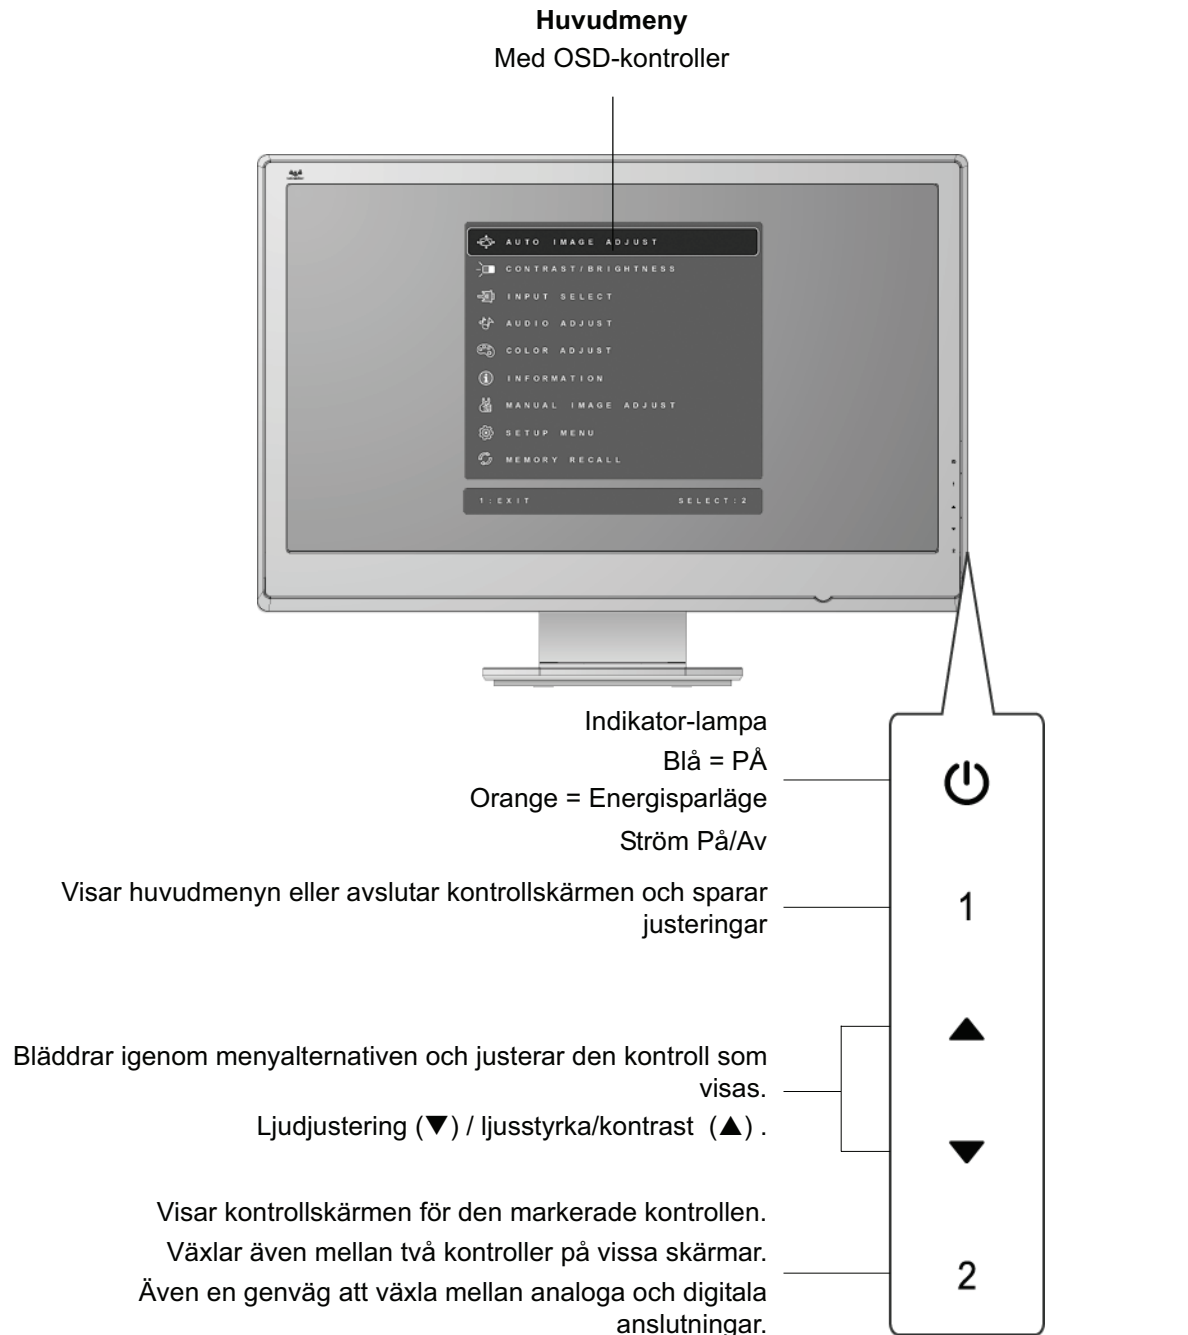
**Huvudmeny**
Med OSD-kontroller

AUTO IMAGE ADJUST
CONTRAST/BRIGHTNESS
INPUT SELECT
AUDIO ADJUST
COLOR ADJUST
INFORMATION
MANUAL IMAGE ADJUST
SETUP MENU
MEMORY RECALL
1:EXIT
SELECT:2

Indikator-lampa
Blå = PÅ
Orange = Energisparläge
Ström På/Av

Visar huvudmenyn eller avslutar kontrollskärmen och sparar justeringar

1

Bläddrar igenom menyalternativen och justerar den kontroll som visas.
Ljudjustering (▼) / ljusstyrka/kontrast (▲) .

▲
▼

Visar kontrollskärmen för den markerade kontrollen.
Växlar även mellan två kontroller på vissa skärmar.
Även en genväg att växla mellan analoga och digitala anslutningar.

2